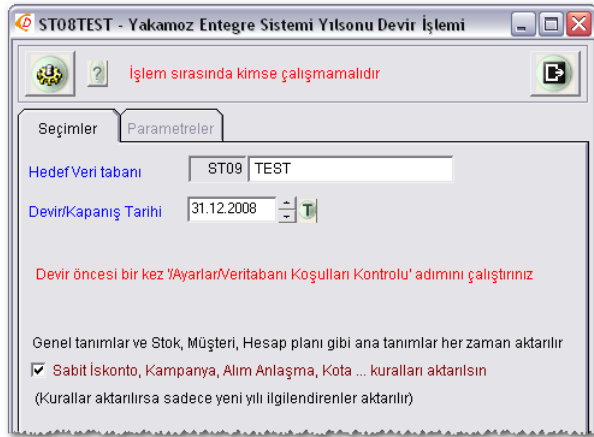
ST08TEST - Yakamoz Entegre Sistemi Yılsonu Devir İşlemi

?

İşlem sırasında kimse çalışmamalıdır

Seçimler | Parametreler

Hedef Veri tabanı ST09 TEST

Devir/Kapanış Tarihi 31.12.2008 T

Devir öncesi bir kez 'Ayarlar/Veritabanı Koşulları Kontrolu' adımını çalıştırınız

Genel tanımlar ve Stok, Müşteri, Hesap planı gibi ana tanımlar her zaman aktarılır

☑ Sabit İskonto, Kampanya, Alım Anlaşma, Kota ... kuralları aktarılsın

(Kurallar aktarılırsa sadece yeni yılı ilgilendirenler aktarılır)